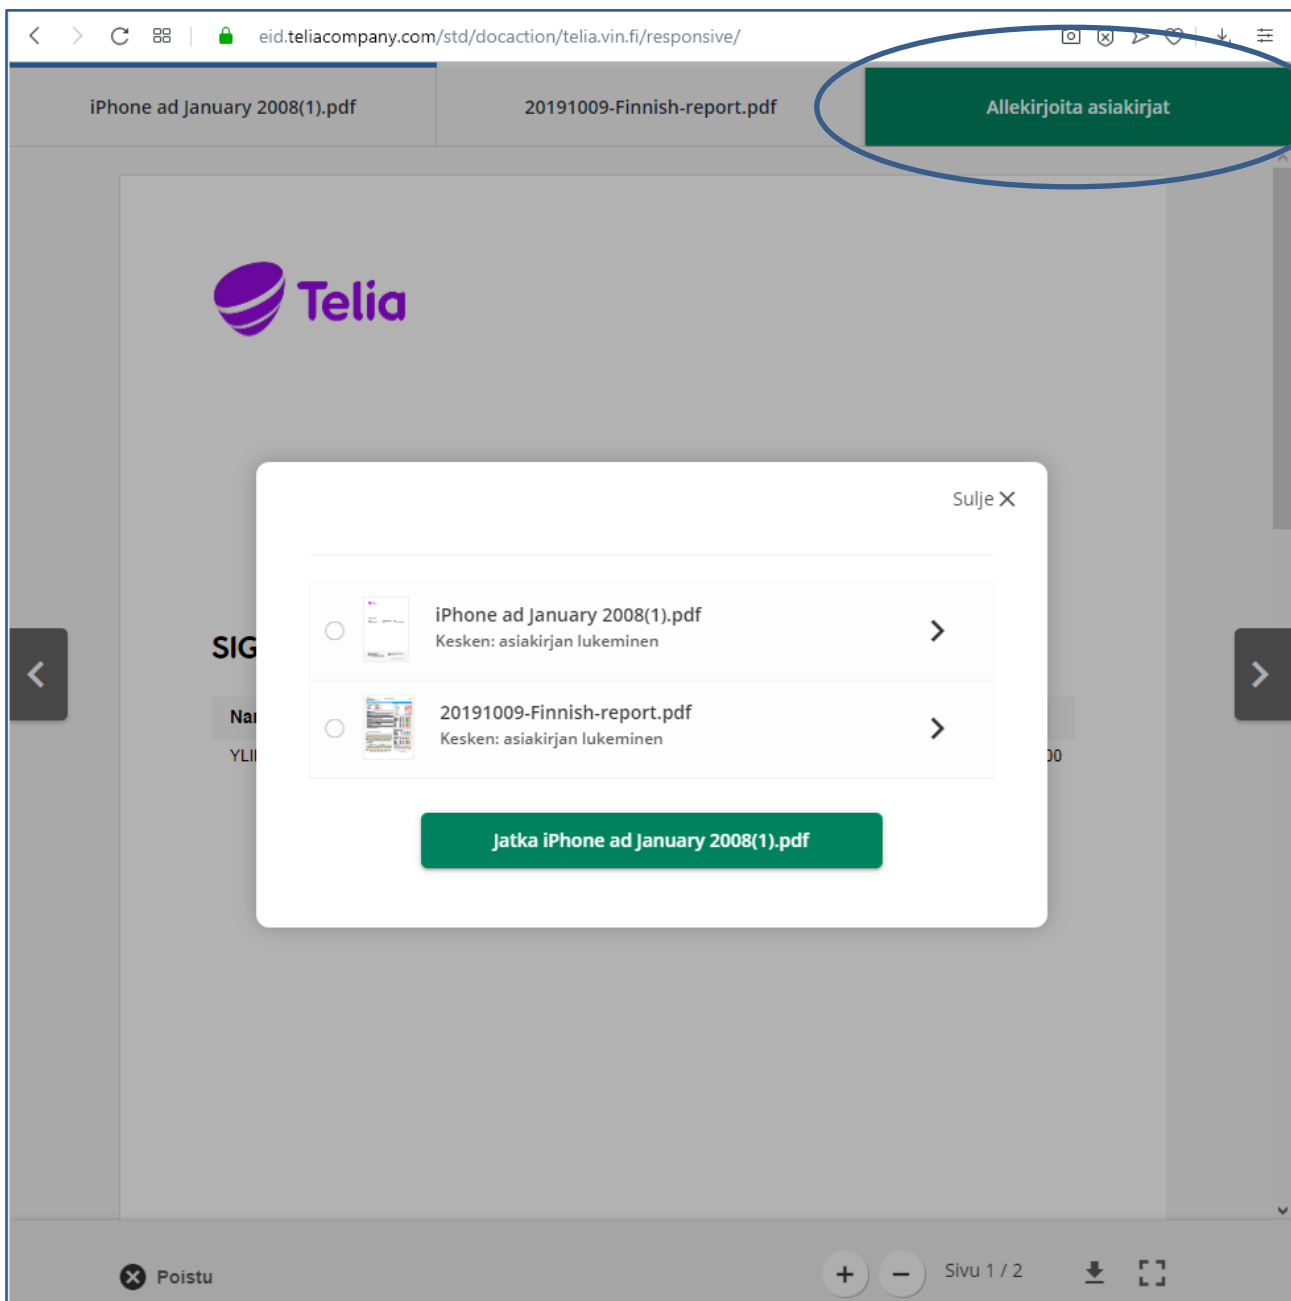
eid.teliacompany.com/std/docaction/telia.vin.fi/responsive/

iPhone ad January 2008(1).pdf

20191009-Finnish-report.pdf

Allekirjoita asiakirjat

Telia

SIG

Nar

YLI

00

Sulje ✕

iPhone ad January 2008(1).pdf
Kesken: asiakirjan lukeminen

20191009-Finnish-report.pdf
Kesken: asiakirjan lukeminen

Jatka iPhone ad January 2008(1).pdf

Poistu

Sivu 1 / 2